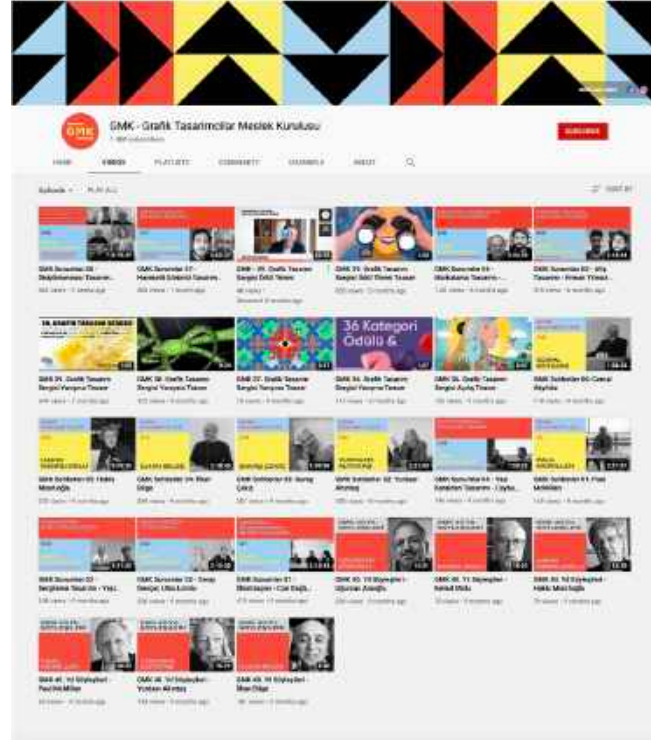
GMK - Grafik Tasarımcılar Meslek Kuruluşu
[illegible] subscribers

SUBSCRIBE

HOME VIDEOS PLAYLISTS COMMUNITY CHANNELS ABOUT

Uploads PLAY ALL SORT BY

36 Kategori Ödülü &

GMK Sunumlar 08 - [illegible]
GMK Sunumlar 07 - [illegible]
GMK - 39. Grafik Tasarım Sergisi Ödül Töreni
GMK 39. Grafik Tasarım Sergisi Ödül Töreni Tasarı
GMK Sunumlar 04 - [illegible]
GMK Sunumlar 03 - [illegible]

GMK 39. Grafik Tasarım Sergisi Yarışma Teması
GMK 38. Grafik Tasarım Sergisi Yarışma Teması
GMK 37. Grafik Tasarım Sergisi Yarışma Çıktı
GMK 36. Grafik Tasarım Sergisi Yarışma Teması
GMK 36. Grafik Tasarım Sergisi Açılış Teması
GMK Sohbetler 05 - Cemal Akyıldız

GMK Sohbetler 03 - Habib Memioğlu
GMK Sohbetler 04 - İlhan Döğer
GMK Sohbetler 02 - Bülent Çekici
GMK Sohbetler 02 - Yurdaer Altıntaş
GMK Sohbetler 01 - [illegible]
GMK Sohbetler 01 - Fuat Ardeden

GMK Sunumlar 02 - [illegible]
GMK Sunumlar 02 - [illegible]
GMK Sunumlar 01 - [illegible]
GMK 40. Yıl Söyleşileri - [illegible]
GMK 40. Yıl Söyleşileri - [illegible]
GMK 40. Yıl Söyleşileri - Habib Memioğlu

GMK 40. Yıl Söyleşileri - Fuat Ardeden
GMK 40. Yıl Söyleşileri - Yurdaer Altıntaş
GMK 40. Yıl Söyleşileri - İlhan Döğer